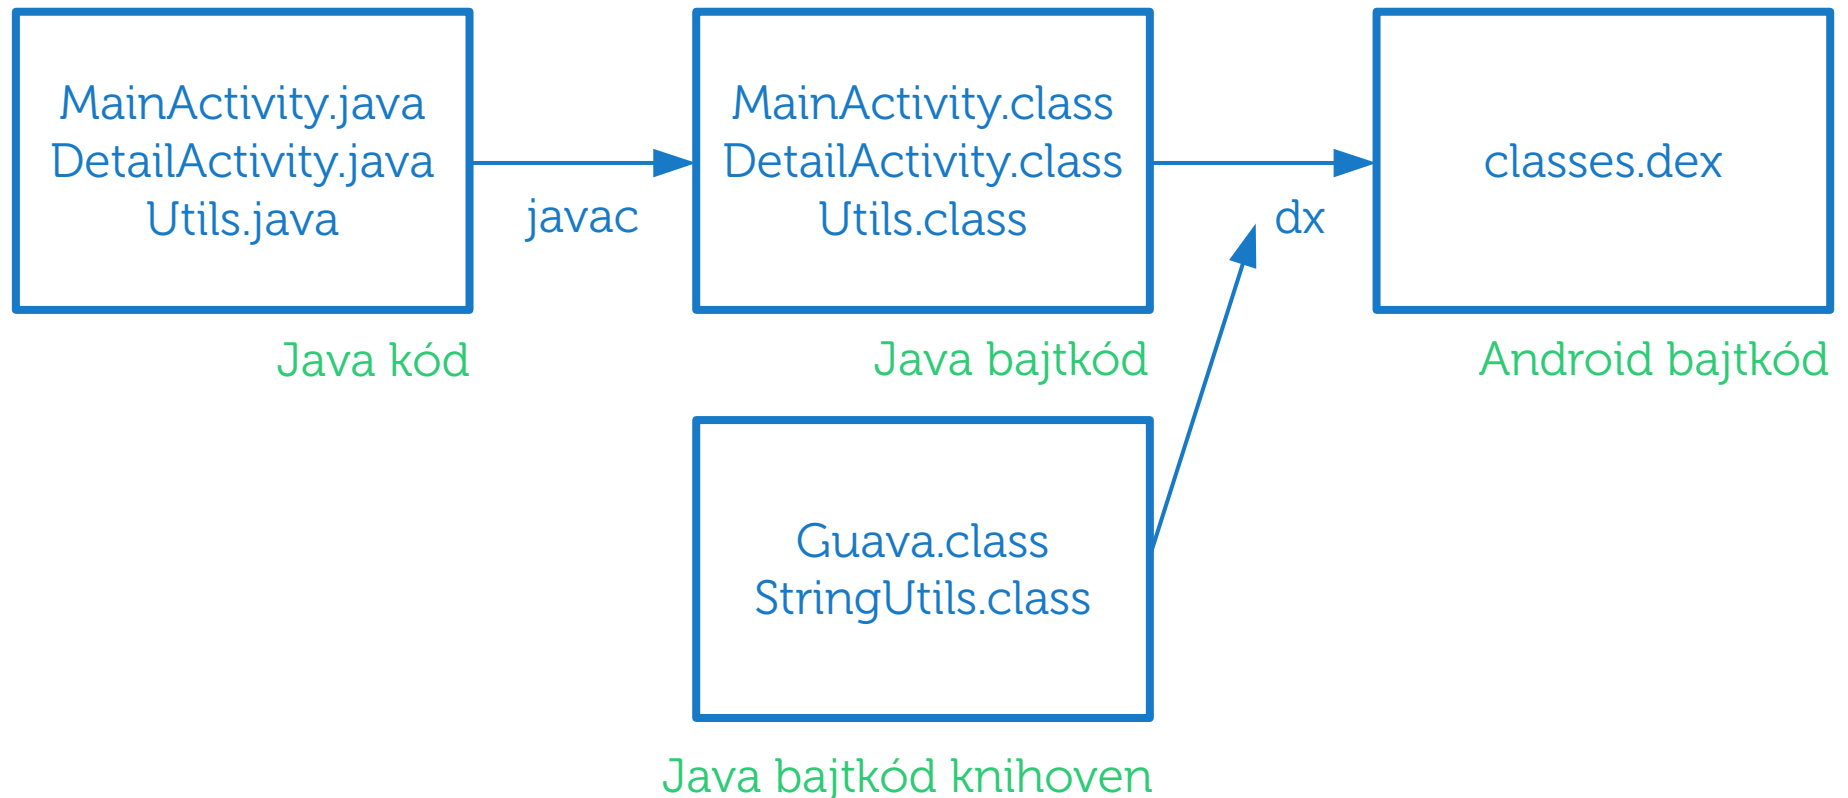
MainActivity.java
DetailActivity.java
Utils.java

javac

MainActivity.class
DetailActivity.class
Utils.class

dx

classes.dex

Java kód

Java bajtkód

Android bajtkód

Guava.class
StringUtils.class

Java bajtkód knihoven